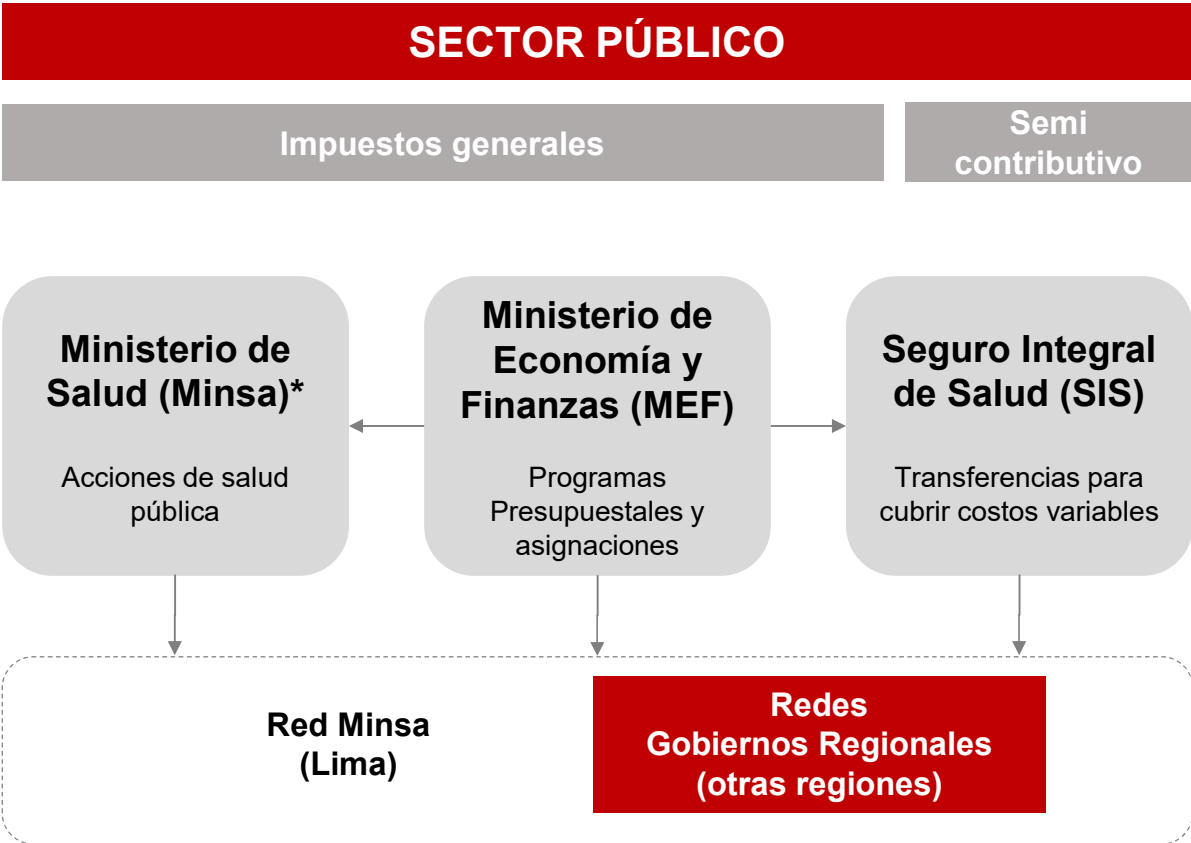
SECTOR PÚBLICO

Impuestos generales

Semi contributivo

Ministerio de Salud (Minsa)*

Acciones de salud pública

Ministerio de Economía y Finanzas (MEF)

Programas Presupuestales y asignaciones

Seguro Integral de Salud (SIS)

Transferencias para cubrir costos variables

Red Minsa (Lima)

Redes Gobiernos Regionales (otras regiones)